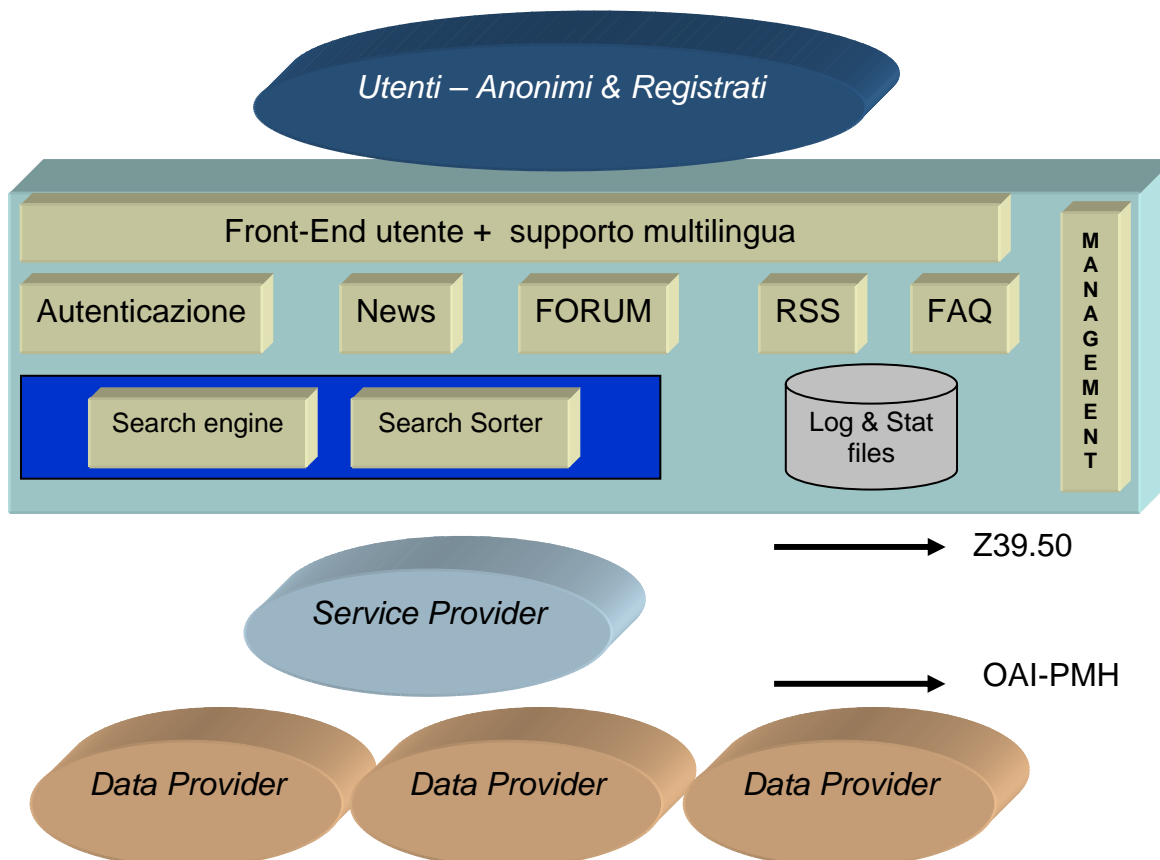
Utenti – Anonimi & Registrati

Front-End utente + supporto multilingua

Autenticazione

News

FORUM

RSS

FAQ

M
A
N
A
G
E
M
E
N
T

Search engine

Search Sorter

Log & Stat files

Z39.50

Service Provider

OAI-PMH

Data Provider

Data Provider

Data Provider